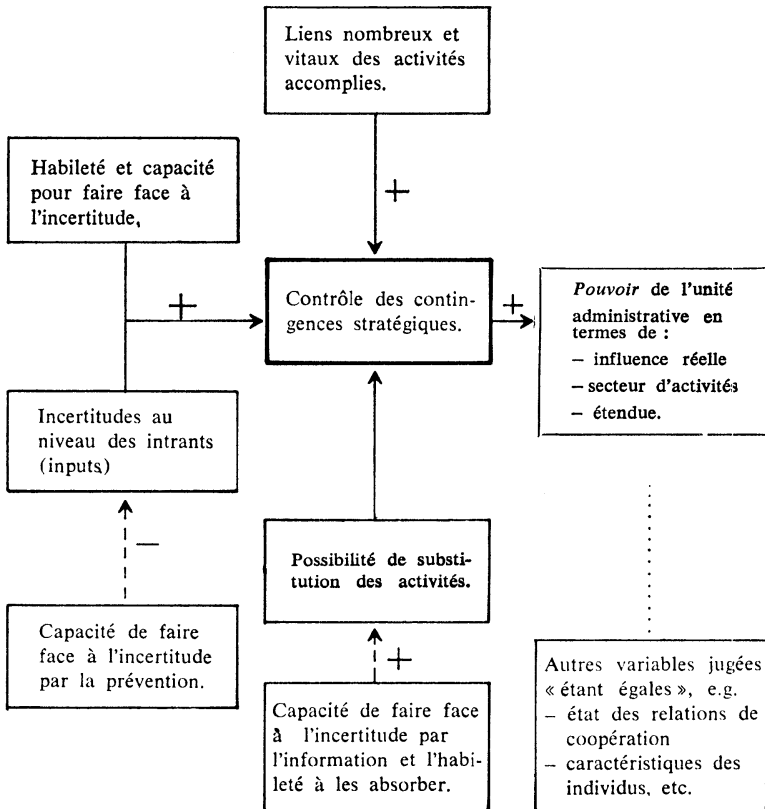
Liens nombreux et vitaux des activités accomplies.

+

Habileté et capacité pour faire face à l'incertitude,

+

Contrôle des contingences stratégiques.

+

*Pouvoir* de l'unité administrative en termes de :
– influence réelle
– secteur d'activités
– étendue.

Incertitudes au niveau des intrants (inputs)

—

Possibilité de substitution des activités.

Capacité de faire face à l'incertitude par la prévention.

+

Autres variables jugées « étant égales », e.g.
– état des relations de coopération
– caractéristiques des individus, etc.

Capacité de faire face à l'incertitude par l'information et l'habileté à les absorber.